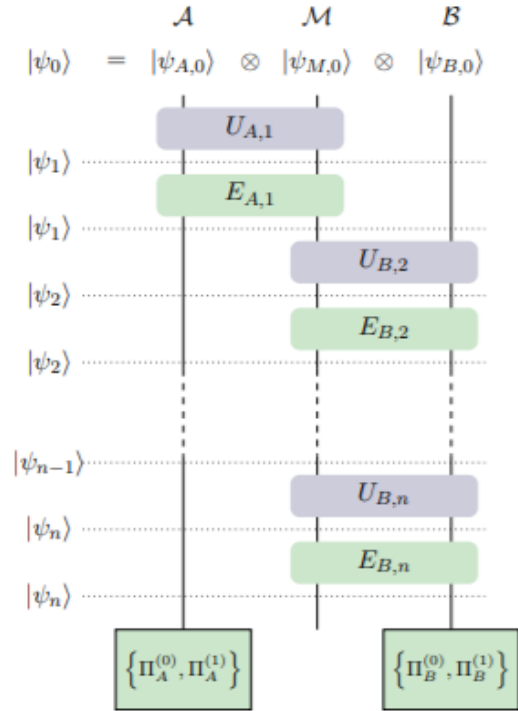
$\mathcal{A}$ $\mathcal{M}$ $\mathcal{B}$

$|\psi_0\rangle = |\psi_{A,0}\rangle \otimes |\psi_{M,0}\rangle \otimes |\psi_{B,0}\rangle$

$U_{A,1}$

$|\psi_1\rangle$

$E_{A,1}$

$|\psi_1\rangle$

$U_{B,2}$

$|\psi_2\rangle$

$E_{B,2}$

$|\psi_2\rangle$

$|\psi_{n-1}\rangle$

$U_{B,n}$

$|\psi_n\rangle$

$E_{B,n}$

$|\psi_n\rangle$

$\left\{\Pi_A^{(0)}, \Pi_A^{(1)}\right\}$

$\left\{\Pi_B^{(0)}, \Pi_B^{(1)}\right\}$